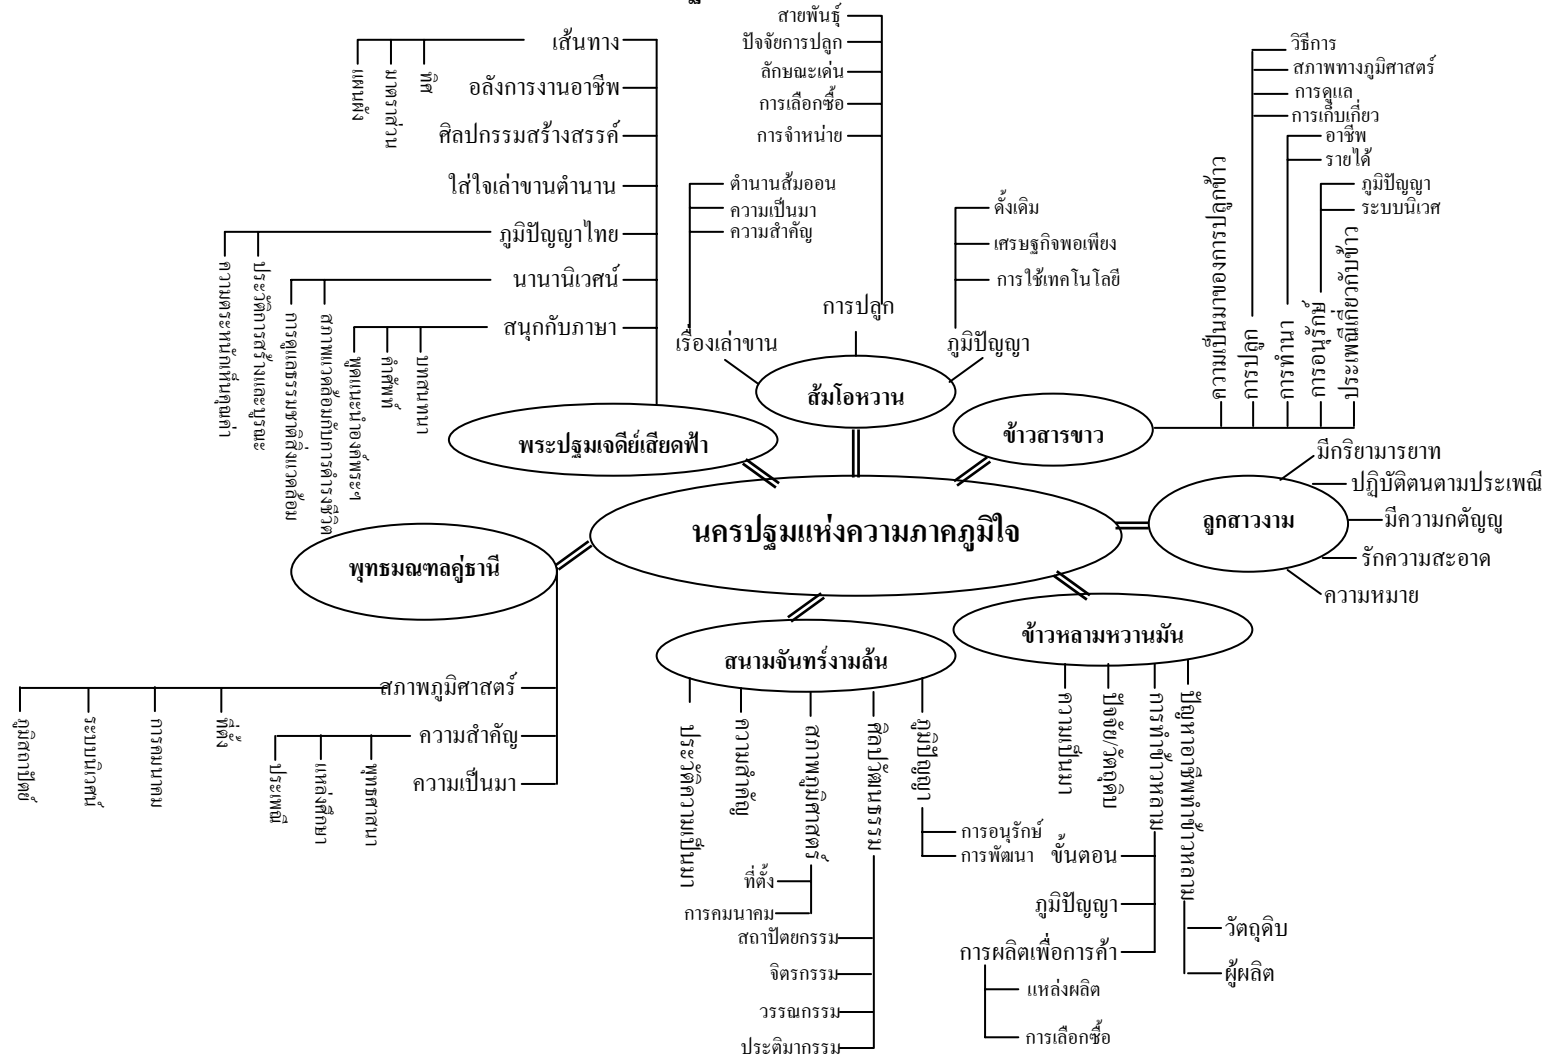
นครปฐมแห่งความภาคภูมิใจ

ส้มโอหวาน
การปลูก
สายพันธุ์
ปัจจัยการปลูก
ลักษณะเด่น
การเลือกซื้อ
การจำหน่าย
เรื่องเล่าขาน
ตำนานส้มออน
ความเป็นมา
ความสำคัญ
ภูมิปัญญา
ดั้งเดิม
เศรษฐกิจพอเพียง
การใช้เทคโนโลยี

ข้าวสารขาว
ความเป็นมาของการปลูกข้าว
การปลูก
วิธีการ
สภาพทางภูมิศาสตร์
การดูแล
การเก็บเกี่ยว
การทำนา
อาชีพ
รายได้
การอนุรักษ์
ภูมิปัญญา
ระบบนิเวศ
ประเพณีเกี่ยวกับข้าว

ลูกสาวงาม
มีกริยามารยาท
ปฏิบัติตนตามประเพณี
มีความกตัญญู
รักความสะอาด
ความหมาย

ข้าวหลามหวานมัน
ความเป็นมา
ปัจจัย/วัตถุดิบ
การทำข้าวหลาม
ขั้นตอน
ภูมิปัญญา
การผลิตเพื่อการค้า
แหล่งผลิต
การเลือกซื้อ
ปัญหาอาชีพทำข้าวหลาม
วัตถุดิบ
ผู้ผลิต

สนามจันทร์งามล้น
ประวัติความเป็นมา
ความสำคัญ
สภาพภูมิศาสตร์
ที่ตั้ง
การคมนาคม
ศิลปวัฒนธรรม
สถาปัตยกรรม
จิตรกรรม
วรรณกรรม
ประติมากรรม
ภูมิปัญญา
การอนุรักษ์
การพัฒนา

พุทธมณฑลคู่ธานี
สภาพภูมิศาสตร์
ภูมิสถาปัตย์
ระบบนิเวศน์
การคมนาคม
ที่ตั้ง
ความสำคัญ
ประเพณี
แหล่งศึกษา
พุทธศาสนา
ความเป็นมา

พระปฐมเจดีย์เสียดฟ้า
เส้นทาง
แผนที่
มาตราส่วน
ทิศ
อลังการงานอาชีพ
ศิลปกรรมสร้างสรรค์
ใส่ใจเล่าขานตำนาน
ภูมิปัญญาไทย
ความศรัทธาต่อพระปฐมเจดีย์
ประเพณีการไหว้พระ
นานานิเวศน์
การดูแลรักษาสิ่งแวดล้อม
สภาพแวดล้อมกับการดำรงชีวิต
สนุกกับภาษา
พูดแนะนำองค์พระ
คำศัพท์
ตำนาน